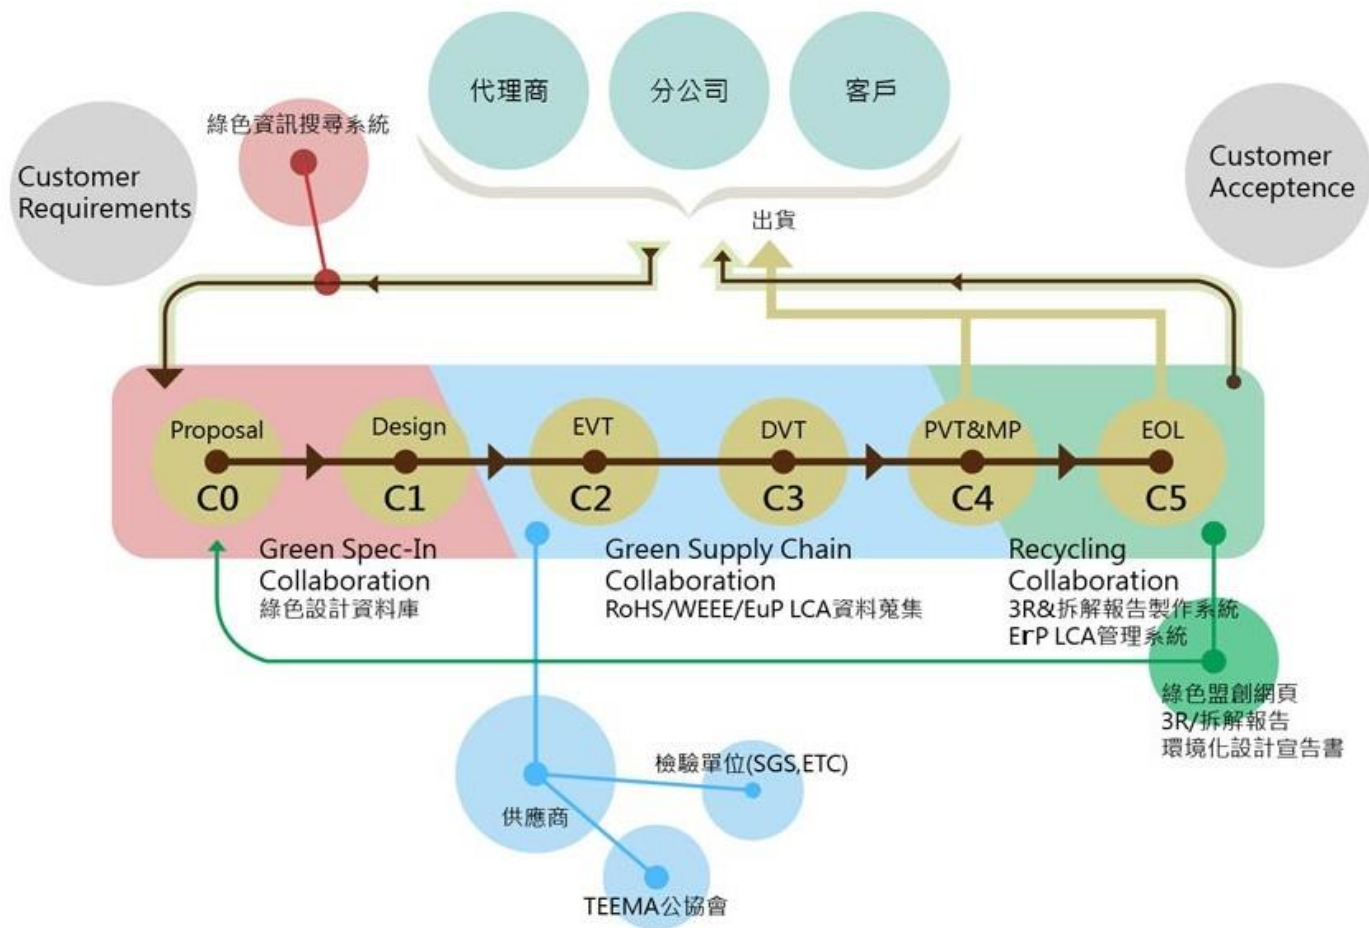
代理商

分公司

客戶

綠色資訊搜尋系統

Customer Requirements

Customer Acceptence

出貨

Proposal
C0

Design
C1

EVT
C2

DVT
C3

PVT&MP
C4

EOL
C5

Green Spec-In Collaboration
綠色設計資料庫

Green Supply Chain Collaboration
RoHS/WEEE/EuP LCA資料蒐集

Recycling Collaboration
3R&拆解報告製作系統
ErP LCA管理系統

綠色盟創網頁
3R/拆解報告
環境化設計宣告書

檢驗單位(SGS,ETC)

供應商

TEEMA公協會